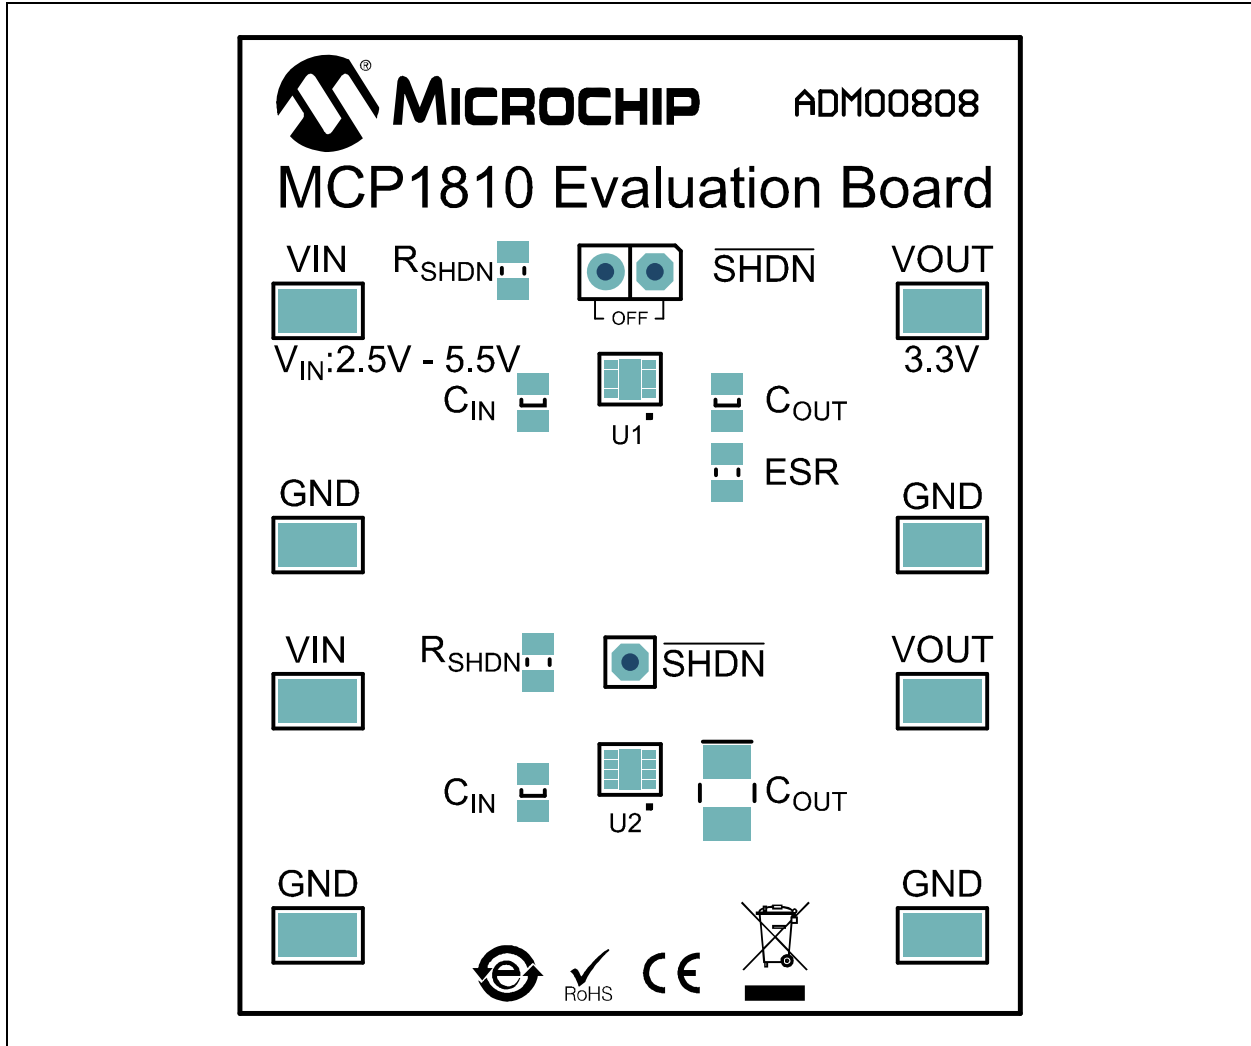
MICROCHIP ADM00808

MCP1810 Evaluation Board

VIN $R_{SHDN}$ $\overline{SHDN}$ VOUT

OFF

$V_{IN}$:2.5V - 5.5V 3.3V

$C_{IN}$ $C_{OUT}$

U1

ESR

GND GND

VIN $R_{SHDN}$ $\overline{SHDN}$ VOUT

$C_{IN}$ $C_{OUT}$

U2

GND GND

e

RoHS

CE